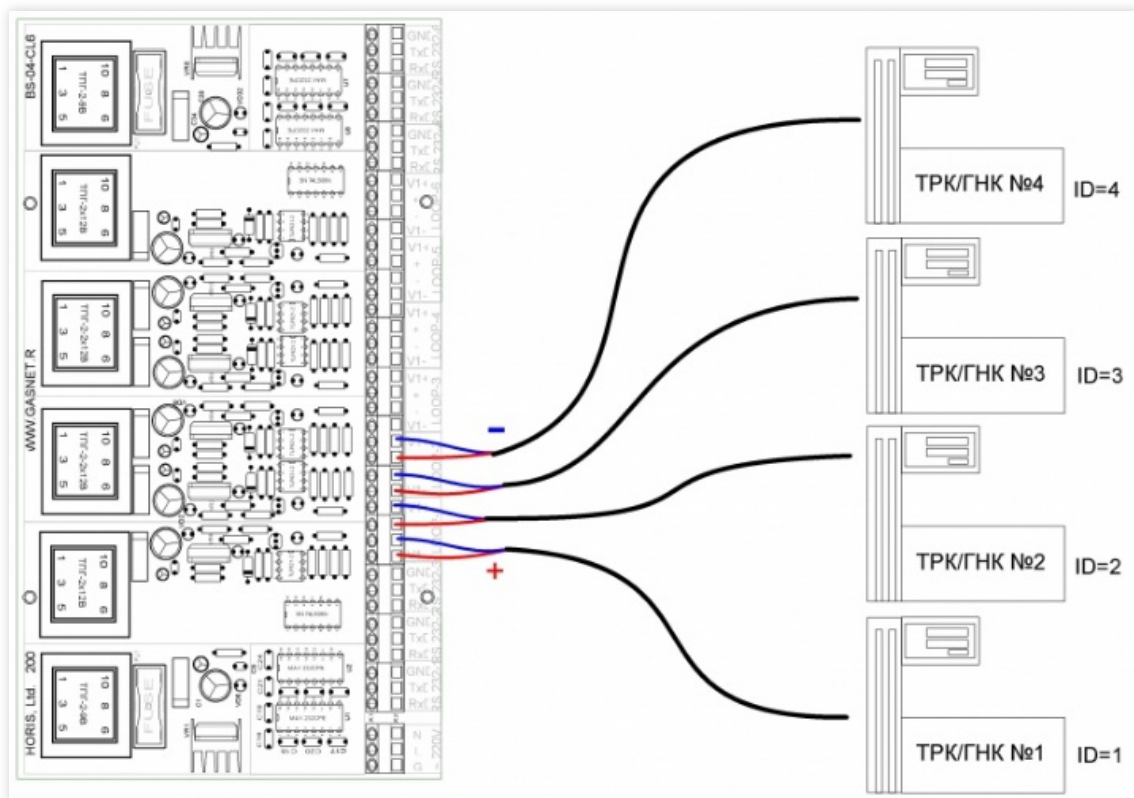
BS-04-CL6

WWW.GASNET.R

HORIS, Ltd 200

FUSE

FUSE

10 8 6
1 3 5

10 8 6
1 3 5

10 8 6
1 3 5

10 8 6
1 3 5

10 8 6
1 3 5

10 8 6
1 3 5

MAX 232CPE

MAX 232CPE

GND
TxD
RxD
GND
TxD
RxD
GND
TxD
RxD
V1+
+
-
V1-
V1+
+
-
V1-
V1+
+
-
V1-
V1+
+
-
V1-
GND
TxD
RxD
GND
TxD
RxD
GND
TxD
RxD
N
L
G

LOOP-5
LOOP-4
LOOP-3

~220V

-

+

ТРК/ГНК №4 ID=4

ТРК/ГНК №3 ID=3

ТРК/ГНК №2 ID=2

ТРК/ГНК №1 ID=1